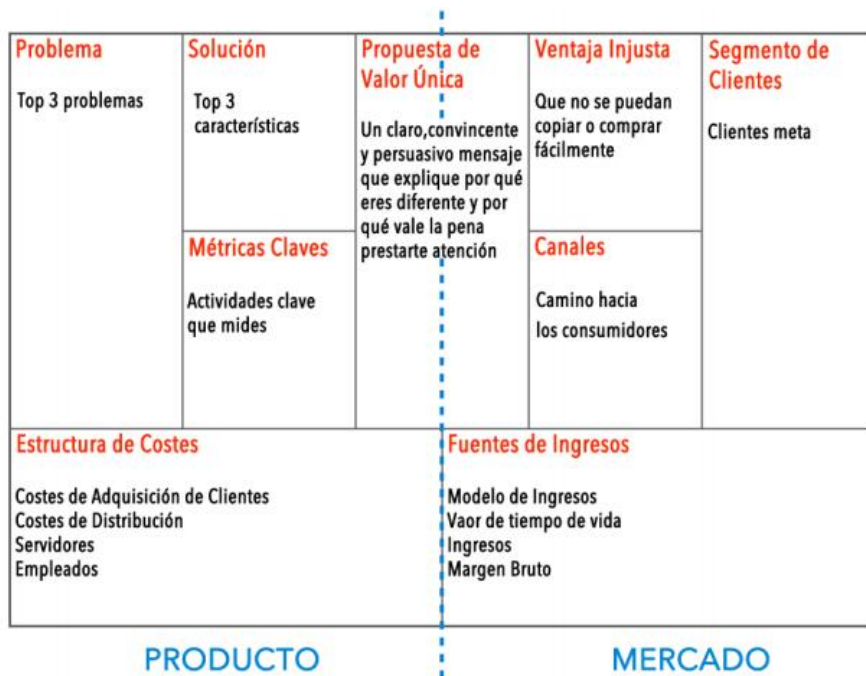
Problema

Top 3 problemas

Solución

Top 3 características

Métricas Claves

Actividades clave que mides

Propuesta de Valor Única

Un claro,convincente y persuasivo mensaje que explique por qué eres diferente y por qué vale la pena prestarte atención

Ventaja Injusta

Que no se puedan copiar o comprar fácilmente

Canales

Camino hacia los consumidores

Segmento de Clientes

Clientes meta

Estructura de Costes

Costes de Adquisición de Clientes
Costes de Distribución
Servidores
Empleados

Fuentes de Ingresos

Modelo de Ingresos
Vaor de tiempo de vida
Ingresos
Margen Bruto

PRODUCTO

MERCADO